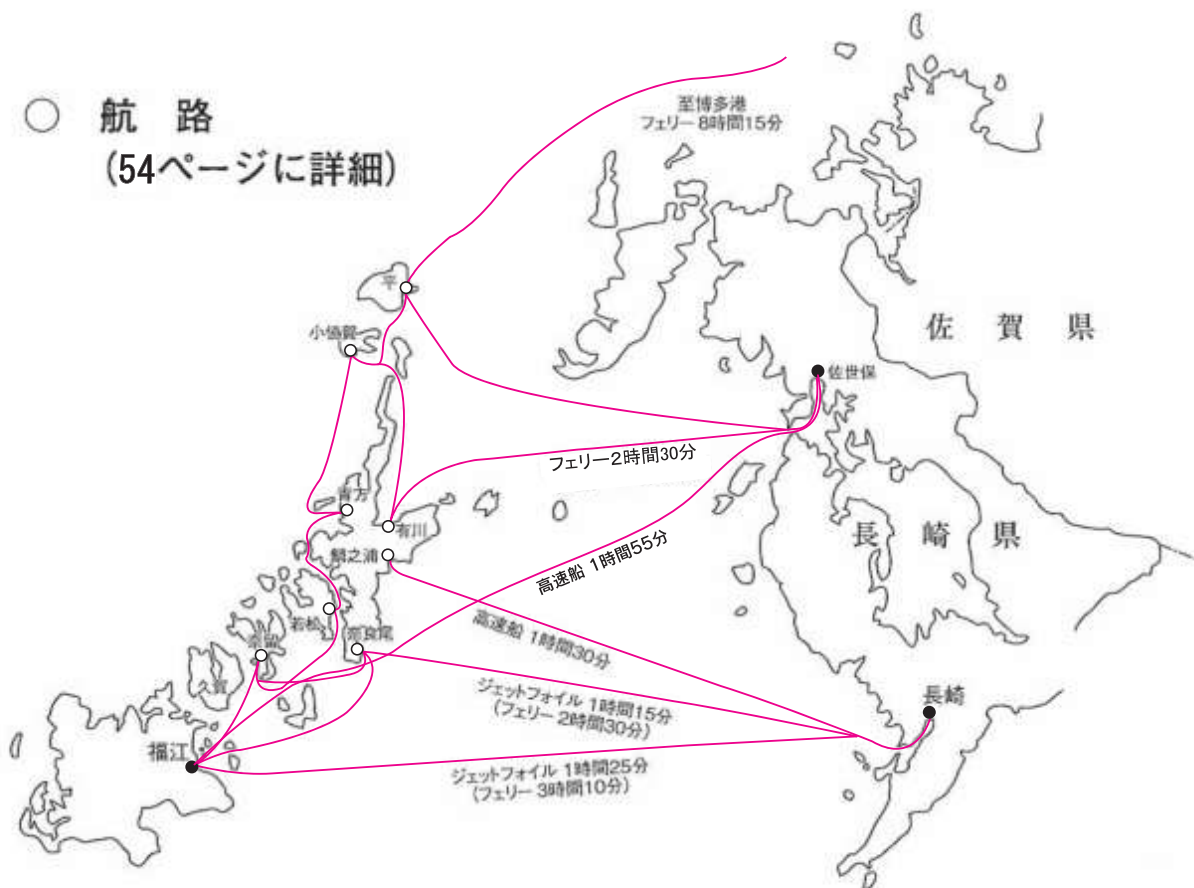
○ 航　路
(54ページに詳細)

至博多港
フェリー 8時間15分

平

小値賀

佐　賀　県

佐世保

フェリー2時間30分

青方

有川

鯛之浦

長　崎　県

高速船 1時間55分

若松

奈留

奈良尾

高速船 1時間30分

久賀

ジェットフォイル 1時間15分
(フェリー 2時間30分)

長崎

福江

ジェットフォイル 1時間25分
(フェリー 3時間10分)